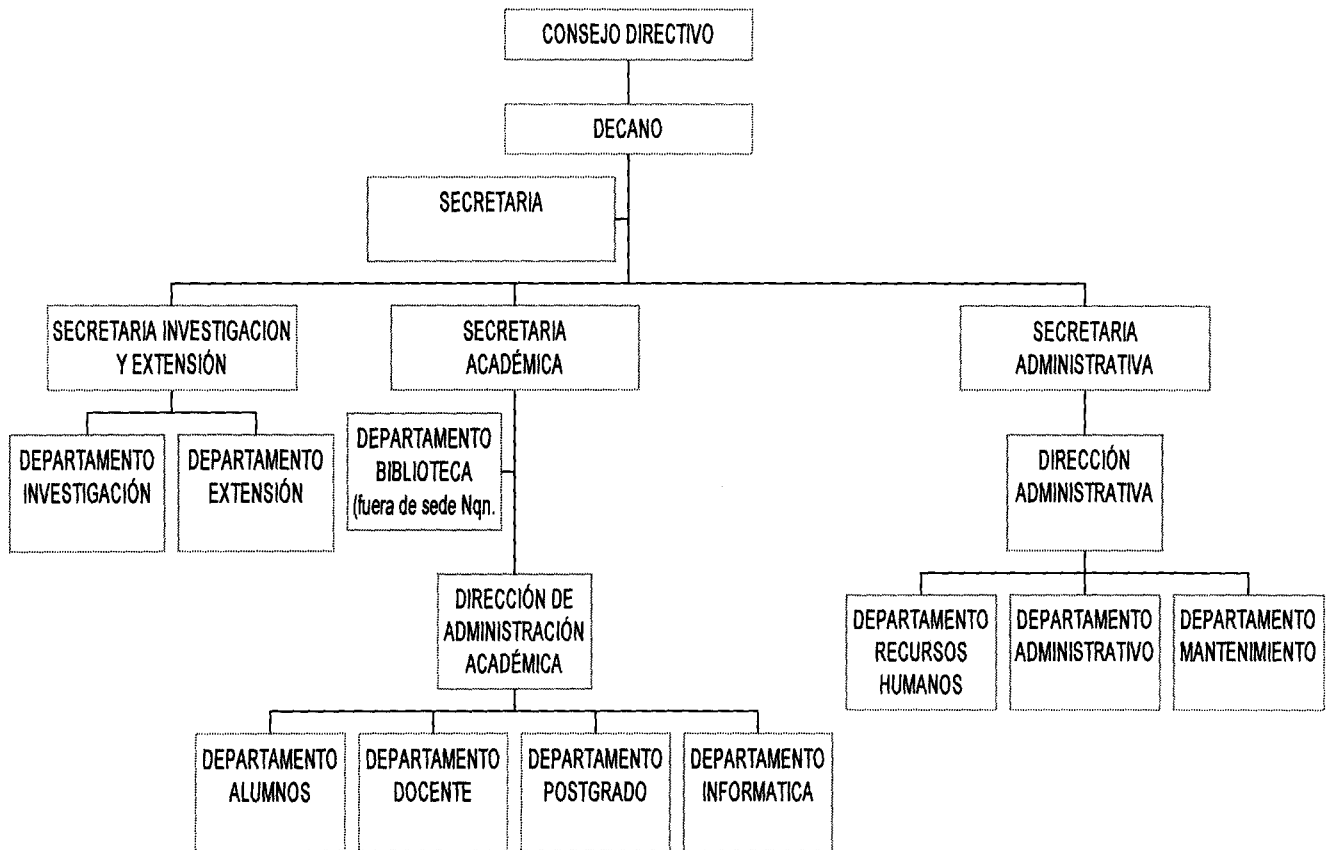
CONSEJO DIRECTIVO

DECANO

SECRETARIA

SECRETARIA INVESTIGACION Y EXTENSIÓN

SECRETARIA ACADÉMICA

SECRETARIA ADMINISTRATIVA

DEPARTAMENTO INVESTIGACIÓN

DEPARTAMENTO EXTENSIÓN

DEPARTAMENTO BIBLIOTECA (fuera de sede Nqn.

DIRECCIÓN ADMINISTRATIVA

DIRECCIÓN DE ADMINISTRACIÓN ACADÉMICA

DEPARTAMENTO RECURSOS HUMANOS

DEPARTAMENTO ADMINISTRATIVO

DEPARTAMENTO MANTENIMIENTO

DEPARTAMENTO ALUMNOS

DEPARTAMENTO DOCENTE

DEPARTAMENTO POSTGRADO

DEPARTAMENTO INFORMATICA